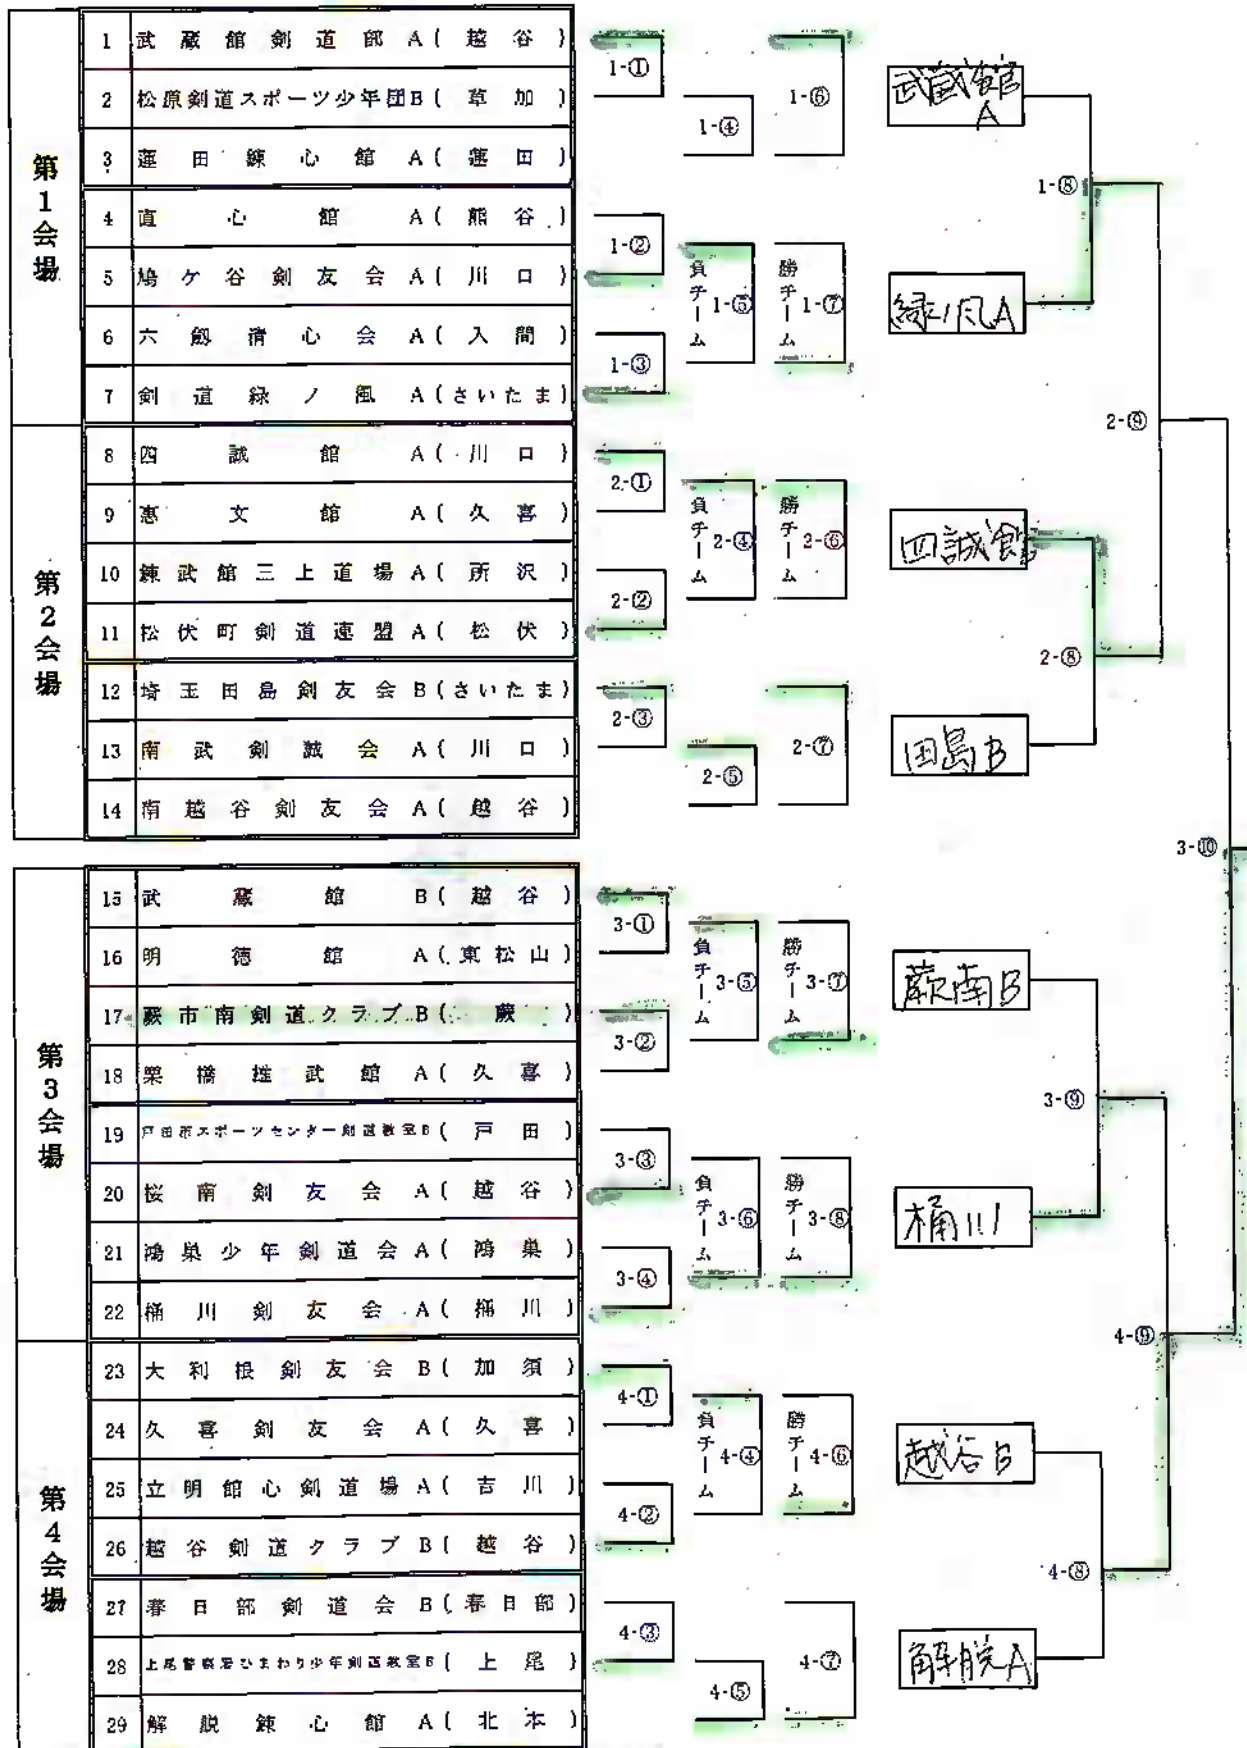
| | No. | チーム |
|---|---|---|
| 第1会場 | 1 | 武蔵館剣道部A(越谷) |
| | 2 | 松原剣道スポーツ少年団B(草加) |
| | 3 | 蓮田錬心館A(蓮田) |
| | 4 | 直心館A(熊谷) |
| | 5 | 鳩ケ谷剣友会A(川口) |
| | 6 | 六鍬清心会A(入間) |
| | 7 | 剣道緑ノ風A(さいたま) |
| 第2会場 | 8 | 四誠館A(川口) |
| | 9 | 惠文館A(久喜) |
| | 10 | 錬武館三上道場A(所沢) |
| | 11 | 松伏町剣道連盟A(松伏) |
| | 12 | 埼玉田島剣友会B(さいたま) |
| | 13 | 南武剣誠会A(川口) |
| | 14 | 南越谷剣友会A(越谷) |
| 第3会場 | 15 | 武蔵館B(越谷) |
| | 16 | 明徳館A(東松山) |
| | 17 | 蕨市南剣道クラブB(蕨) |
| | 18 | 栗橋揺武館A(久喜) |
| | 19 | 戸田市スポーツセンター剣道教室B(戸田) |
| | 20 | 桜南剣友会A(越谷) |
| | 21 | 鴻巣少年剣道会A(鴻巣) |
| | 22 | 桶川剣友会A(桶川) |
| 第4会場 | 23 | 大利根剣友会B(加須) |
| | 24 | 久喜剣友会A(久喜) |
| | 25 | 立明館心剣道場A(吉川) |
| | 26 | 越谷剣道クラブB(越谷) |
| | 27 | 春日部剣道会B(春日部) |
| | 28 | 上尾警察署ひまわり少年剣道教室B(上尾) |
| | 29 | 解脱錬心館A(北本) |

1-① 1-② 1-③ 1-④ 負チーム 1-⑤ 1-⑥ 勝チーム 1-⑦ 1-⑧ 武蔵館A 緑ノ風A
2-① 2-② 2-③ 負チーム 2-④ 2-⑤ 勝チーム 2-⑥ 2-⑦ 2-⑧ 2-⑨ 四誠館 田島B
3-① 3-② 3-③ 3-④ 負チーム 3-⑤ 負チーム 3-⑥ 勝チーム 3-⑦ 勝チーム 3-⑧ 3-⑨ 3-⑩ 蕨南B 桶川
4-① 4-② 4-③ 負チーム 4-④ 4-⑤ 勝チーム 4-⑥ 4-⑦ 4-⑧ 4-⑨ 越谷B 解脱A